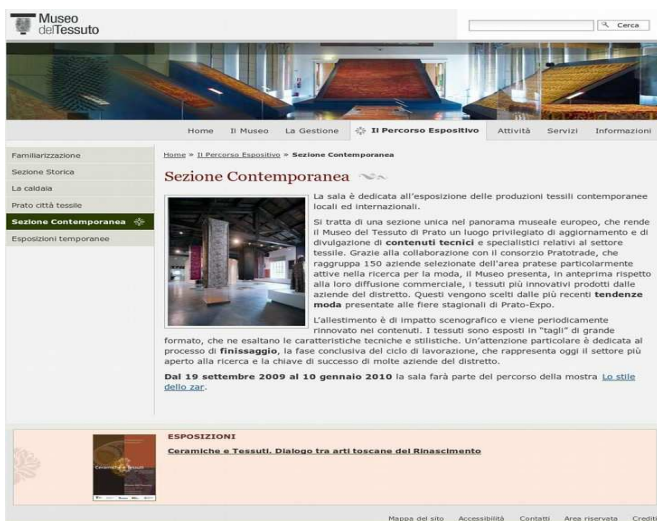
Museo del Tessuto

Cerca

Home Il Museo La Gestione Il Percorso Espositivo Attività Servizi Informazioni

Familiarizzazione
Sezione Storica
La caldaia
Prato città tessile
Sezione Contemporanea
Esposizioni temporanee

Home » Il Percorso Espositivo » Sezione Contemporanea

Sezione Contemporanea

La sala è dedicata all'esposizione delle produzioni tessili contemporanee locali ed internazionali.

Si tratta di una sezione unica nel panorama museale europeo, che rende il Museo del Tessuto di Prato un luogo privilegiato di aggiornamento e di divulgazione di contenuti tecnici e specialistici relativi al settore tessile. Grazie alla collaborazione con il consorzio Pratotrade, che raggruppa 150 aziende selezionate dell'area pratese particolarmente attive nella ricerca per la moda, il Museo presenta, in anteprima rispetto alla loro diffusione commerciale, i tessuti più innovativi prodotti dalle aziende del distretto. Questi vengono scelti dalle più recenti tendenze moda presentate alle fiere stagionali di Prato-Expo.

L'allestimento è di impatto scenografico e viene periodicamente rinnovato nei contenuti. I tessuti sono esposti in "tagli" di grande formato, che ne esaltano le caratteristiche tecniche e stilistiche. Un'attenzione particolare è dedicata al processo di finissaggio, la fase conclusiva del ciclo di lavorazione, che rappresenta oggi il settore più aperto alla ricerca e la chiave di successo di molte aziende del distretto.

Dal 19 settembre 2009 al 10 gennaio 2010 la sala farà parte del percorso della mostra Lo stile dello zar.

ESPOSIZIONI

Ceramiche e Tessuti. Dialogo tra arti toscane del Rinascimento

Mappa del sito Accessibilità Contatti Area riservata Crediti